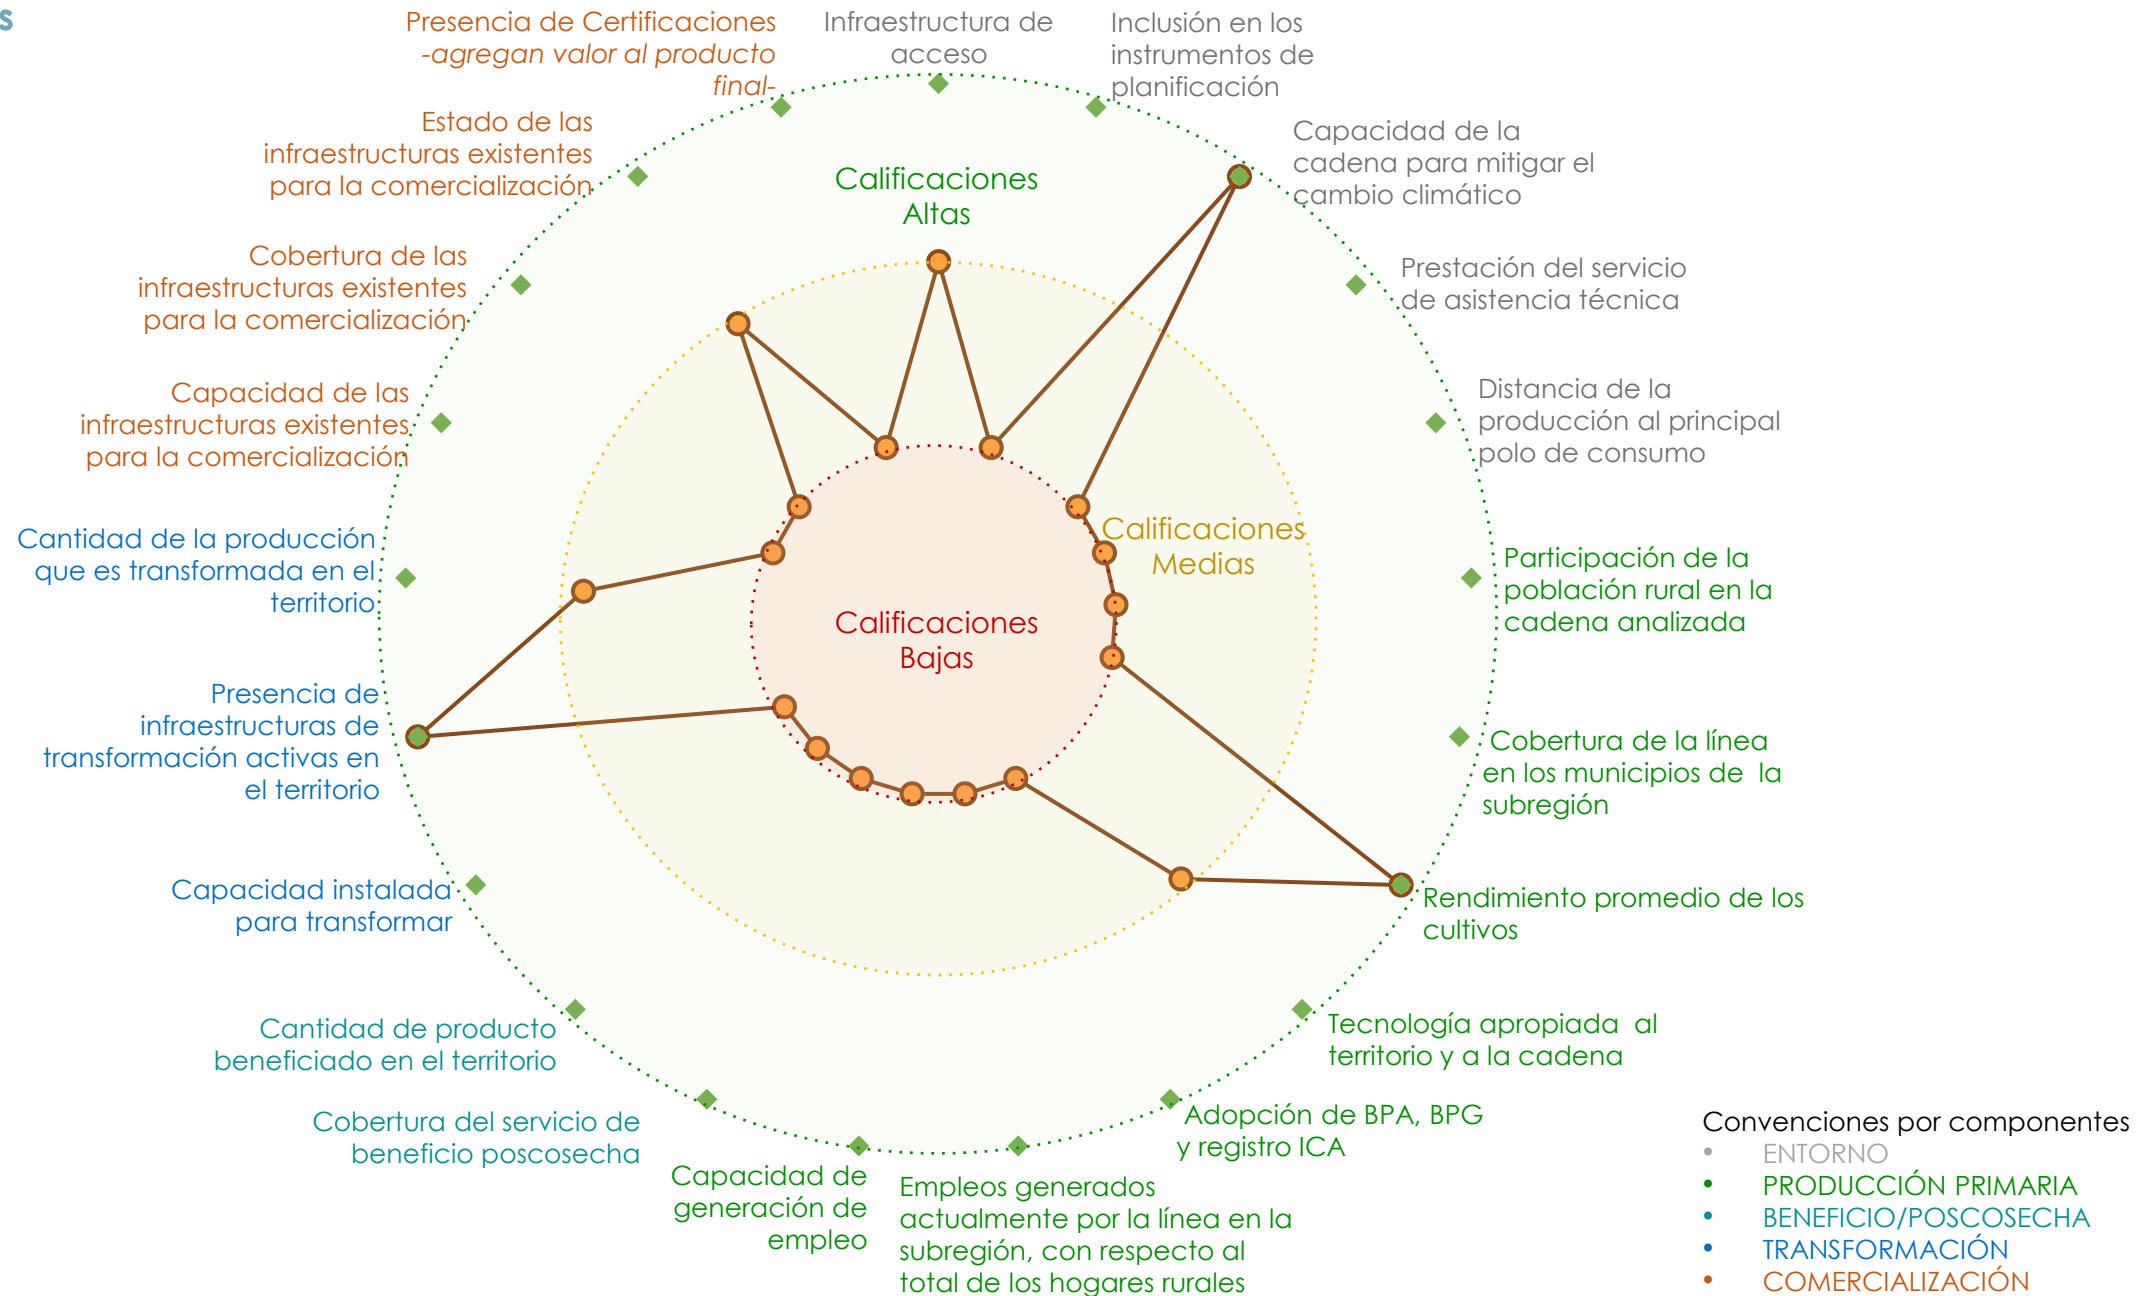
s

Presencia de Certificaciones -agregan valor al producto final-

Infraestructura de acceso

Inclusión en los instrumentos de planificación

Capacidad de la cadena para mitigar el cambio climático

Prestación del servicio de asistencia técnica

Distancia de la producción al principal polo de consumo

Participación de la población rural en la cadena analizada

Cobertura de la línea en los municipios de la subregión

Rendimiento promedio de los cultivos

Tecnología apropiada al territorio y a la cadena

Adopción de BPA, BPG y registro ICA

Empleos generados actualmente por la línea en la subregión, con respecto al total de los hogares rurales

Capacidad de generación de empleo

Cobertura del servicio de beneficio poscosecha

Cantidad de producto beneficiado en el territorio

Capacidad instalada para transformar

Presencia de infraestructuras de transformación activas en el territorio

Cantidad de la producción que es transformada en el territorio

Capacidad de las infraestructuras existentes para la comercialización

Cobertura de las infraestructuras existentes para la comercialización

Estado de las infraestructuras existentes para la comercialización

Calificaciones Altas

Calificaciones Medias

Calificaciones Bajas

Convenciones por componentes
• ENTORNO
• PRODUCCIÓN PRIMARIA
• BENEFICIO/POSCOSECHA
• TRANSFORMACIÓN
• COMERCIALIZACIÓN